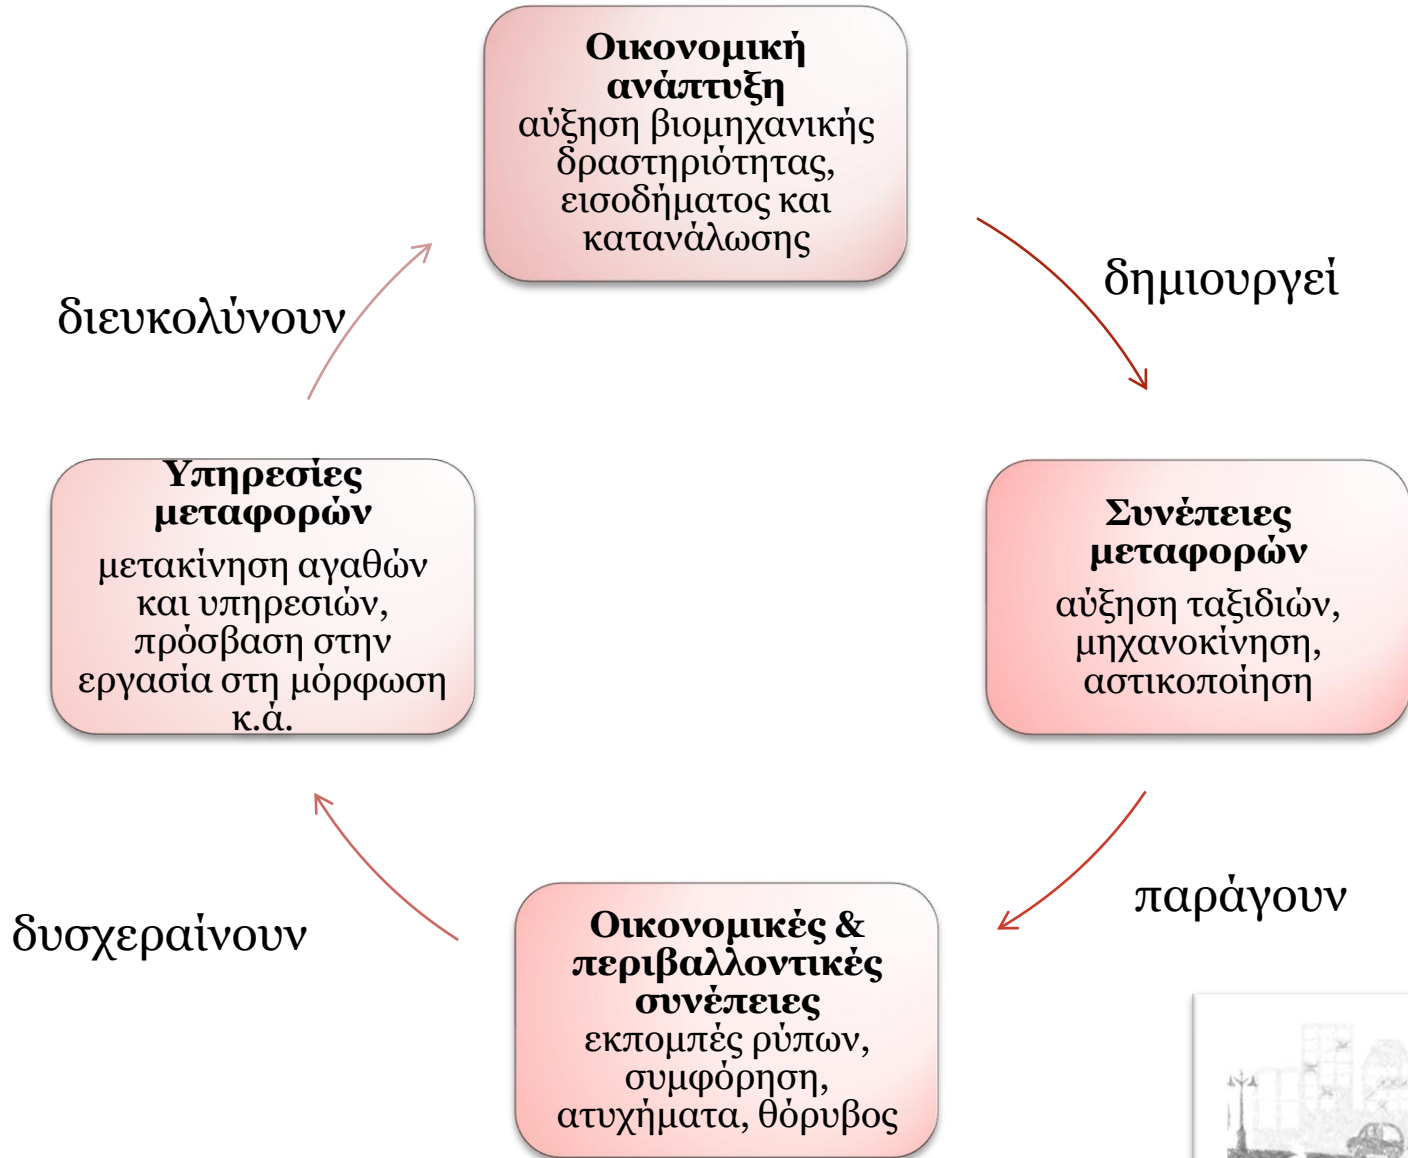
**Οικονομική ανάπτυξη**
αύξηση βιομηχανικής δραστηριότητας, εισοδήματος και κατανάλωσης

δημιουργεί

**Συνέπειες μεταφορών**
αύξηση ταξιδιών, μηχανοκίνηση, αστικοποίηση

παράγουν

**Οικονομικές & περιβαλλοντικές συνέπειες**
εκπομπές ρύπων, συμφόρηση, ατυχήματα, θόρυβος

δυσχεραίνουν

**Υπηρεσίες μεταφορών**
μετακίνηση αγαθών και υπηρεσιών, πρόσβαση στην εργασία στη μόρφωση κ.ά.

διευκολύνουν